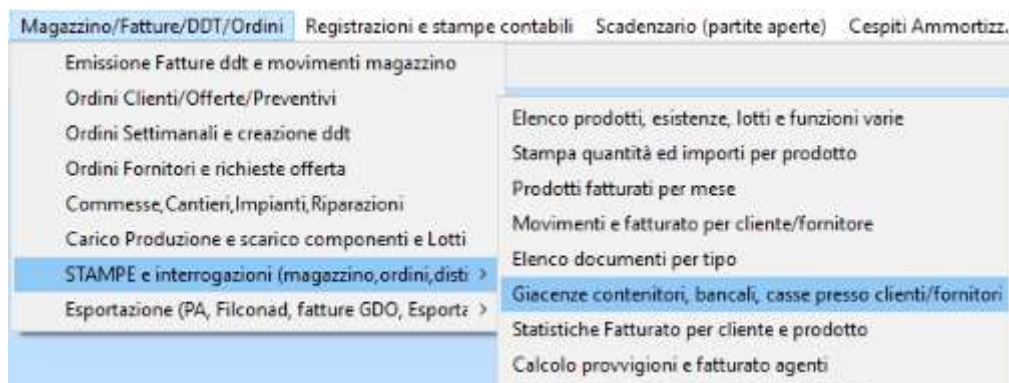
Magazzino/Fatture/DDT/Ordini Registrazioni e stampe contabili Scadenzario (partite aperte) Cespiti Ammortizz.

Emissione Fatture ddt e movimenti magazzino
Ordini Clienti/Offerte/Preventivi
Ordini Settimanali e creazione ddt
Ordini Fornitori e richieste offerta
Commesse,Cantieri,Impianti,Riparazioni
Carico Produzione e scarico componenti e Lotti
STAMPE e interrogazioni (magazzino,ordini,disti >
Esportazione (PA, Filconad, fatture GDO, Esporta >

Elenco prodotti, esistenze, lotti e funzioni varie
Stampa quantità ed importi per prodotto
Prodotti fatturati per mese
Movimenti e fatturato per cliente/fornitore
Elenco documenti per tipo
Giacenze contenitori, bancali, casse presso clienti/fornitori
Statistiche Fatturato per cliente e prodotto
Calcolo provvigioni e fatturato agenti